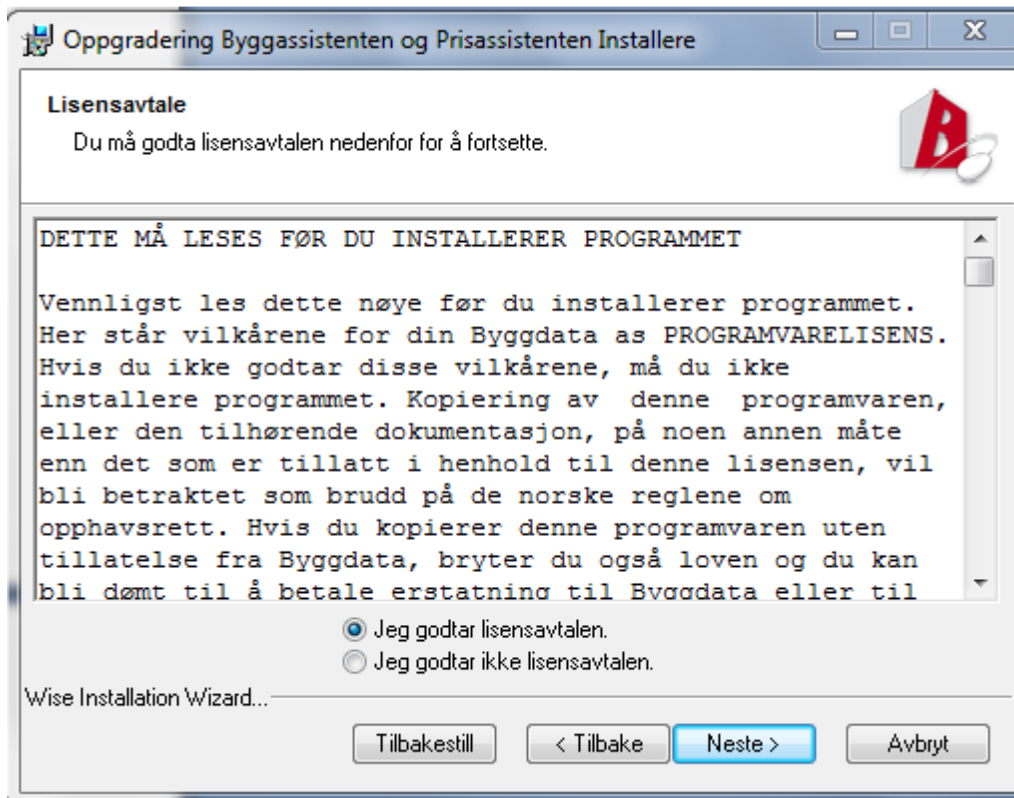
Oppgradering Byggassistenten og Prisassistenten Installere

Lisensavtale

Du må godta lisensavtalen nedenfor for å fortsette.

DETTE MÅ LESES FØR DU INSTALLERER PROGRAMMET

Vennligst les dette nøye før du installerer programmet. Her står vilkårene for din Byggdata as PROGRAMVARELISENS. Hvis du ikke godtar disse vilkårene, må du ikke installere programmet. Kopiering av denne programvaren, eller den tilhørende dokumentasjon, på noen annen måte enn det som er tillatt i henhold til denne lisensen, vil bli betraktet som brudd på de norske reglene om opphavsrett. Hvis du kopierer denne programvaren uten tillatelse fra Byggdata, bryter du også loven og du kan bli dømt til å betale erstatning til Byggdata eller til

Jeg godtar lisensavtalen.

Jeg godtar ikke lisensavtalen.

Wise Installation Wizard...

Tilbakestill

< Tilbake

Neste >

Avbryt